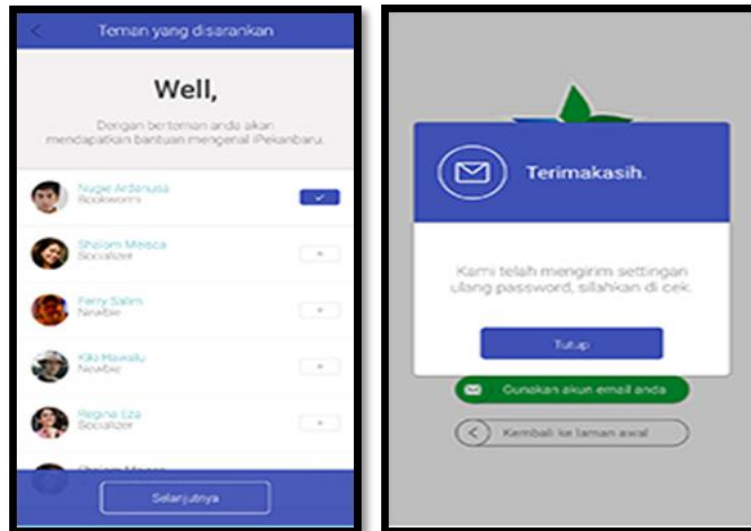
Teman yang disarankan

Well,

Dengan berteman anda akan mendapatkan bantuan mengenal iPekanbaru.

Nuge Ardanusa
Bookworm

Shalom Meisca
Socializer

Ferry Salim
Newbie

Kiki Hawallu
Newbie

Regina Eza
Socializer

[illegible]

Selanjutnya

Terimakasih.

Kami telah mengirim settingan ulang password, silahkan di cek.

Tutup

Gunakan akun email anda

Kembali ke laman awal